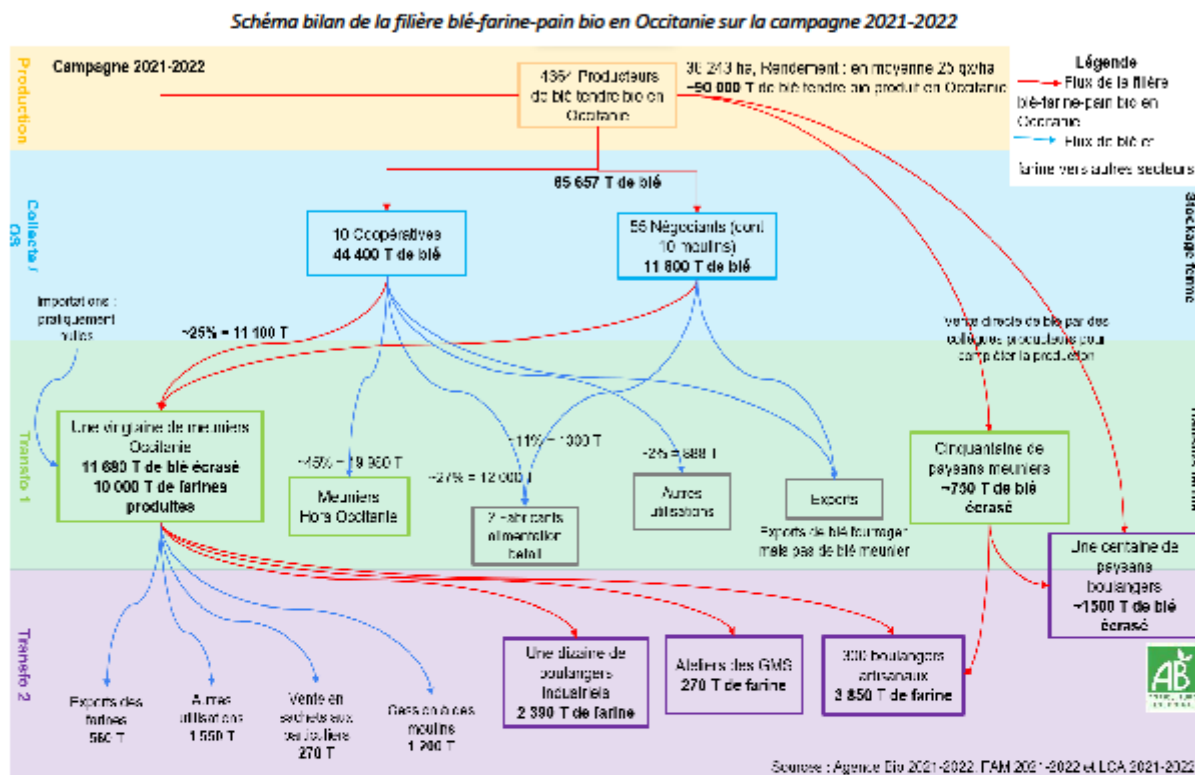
Schéma bilan de la filière blé-farine-pain bio en Occitanie sur la campagne 2021-2022

Production

Campagne 2021-2022

4367 Producteurs de blé tendre bio en Occitanie

30 243 ha, Rendement : en moyenne 25 qx/ha
~80 000 T de blé tendre bio produit en Occitanie

Légende
Flux de la filière blé-farine-pain bio en Occitanie
Flux de blé ou farine vers autres secteurs

Collecte / OS

65 657 T de blé

Stockage ferme

10 Coopératives
44 400 T de blé

56 Négociants (dont 10 moulins)
11 600 T de blé

Importations : pratiquement nulles

~25% = 11 100 T

Vente directe de blé par des collègues producteurs pour compléter la production

Transfo 1

Une vingtaine de meuniers Occitanie
11 680 T de blé écrasé
10 000 T de farines produites

~45% = 19 960 T

Meuniers Hors Occitanie

~27% = 12 000 T

~11% = 1300 T

Fabricants alimentation bétail

~2% = 888 T

Autres utilisations

Exports

Exports de blé fourrager mais pas de blé meunier

Cinquantaine de paysans meuniers
~750 T de blé écrasé

Une centaine de paysans boulangers
~1500 T de blé écrasé

Transfo 2

Exports des farines
560 T

Autres utilisations
1 550 T

Vente en sachets aux particuliers
270 T

Gestion des moulins
1 200 T

Une dizaine de boulangers industriels
2 390 T de farine

Ateliers des GMS
270 T de farine

300 boulangers artisanaux
3 850 T de farine

AB

Source : Agence Bio 2021-2022, FAM 2021-2022 et LCA 2021-2022